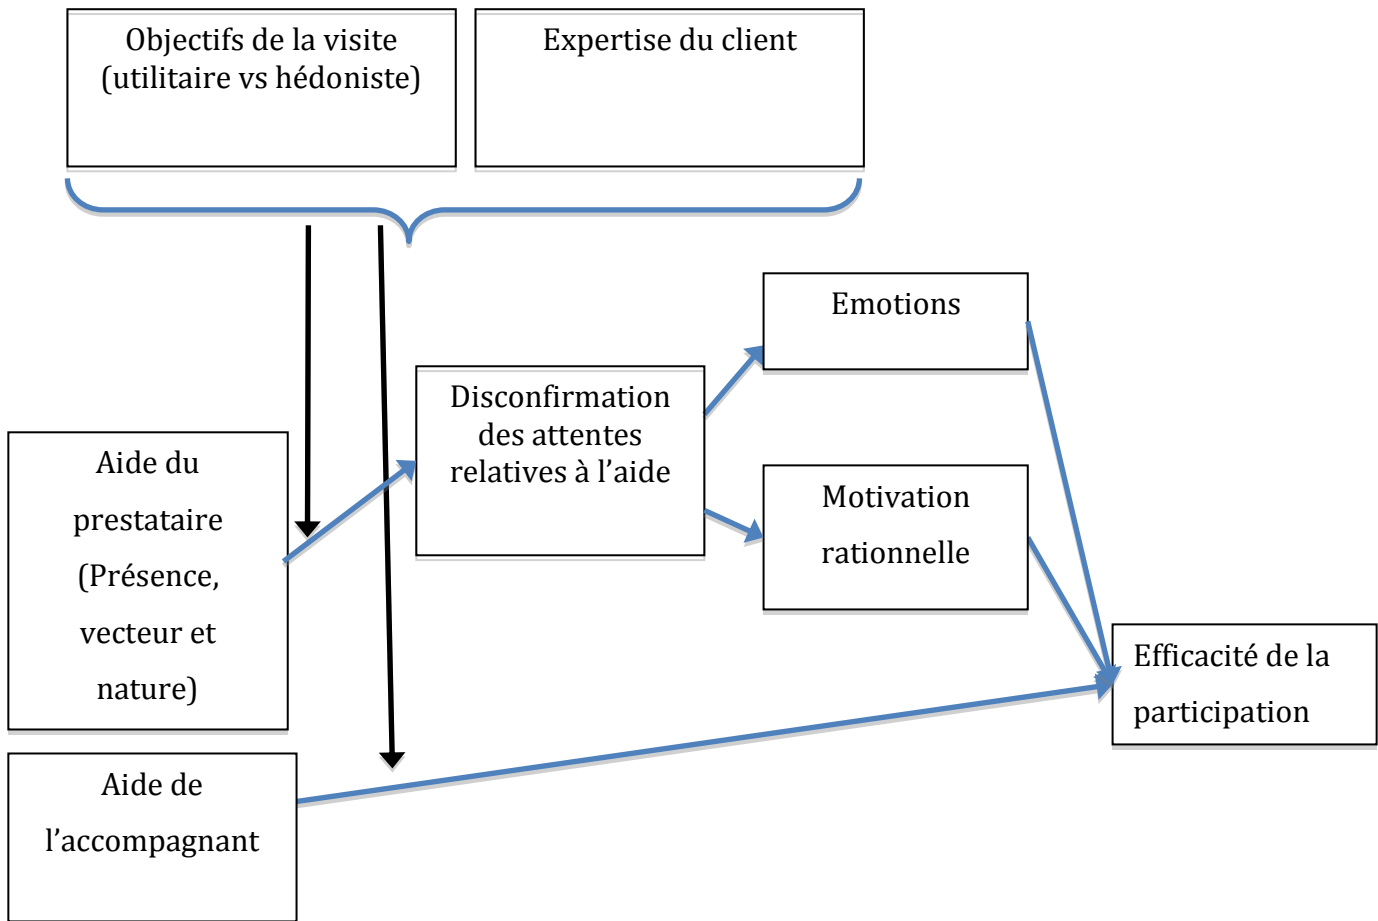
Objectifs de la visite (utilitaire vs hédoniste)

Expertise du client

Emotions

Disconfirmation des attentes relatives à l’aide

Aide du prestataire (Présence, vecteur et nature)

Motivation rationnelle

Efficacité de la participation

Aide de l’accompagnant